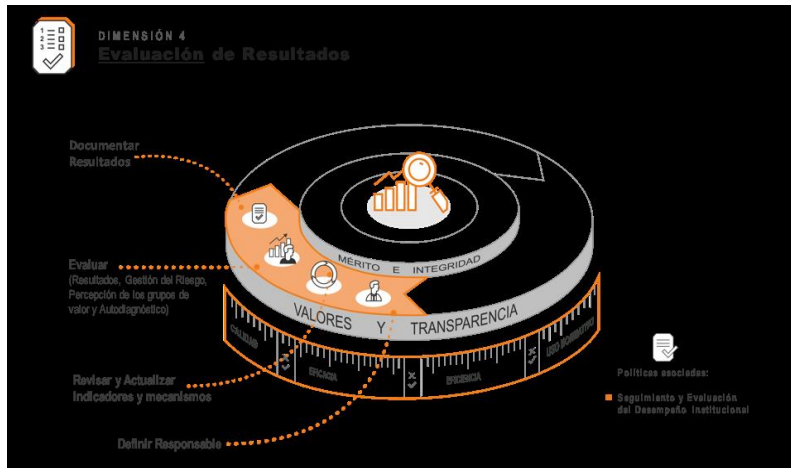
DIMENSIÓN 4
Evaluación de Resultados

Documentar Resultados

Evaluar (Resultados, Gestión del Riesgo, Percepción de los grupos de valor y Autodiagnóstico)

MÉRITO E INTEGRIDAD

VALORES Y TRANSPARENCIA

CALIDAD

EFICACIA

EFICIENCIA

USO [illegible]

Revisar y Actualizar Indicadores y mecanismos

Definir Responsable

Políticas asociadas:

Seguimiento y Evaluación del Desempeño Institucional